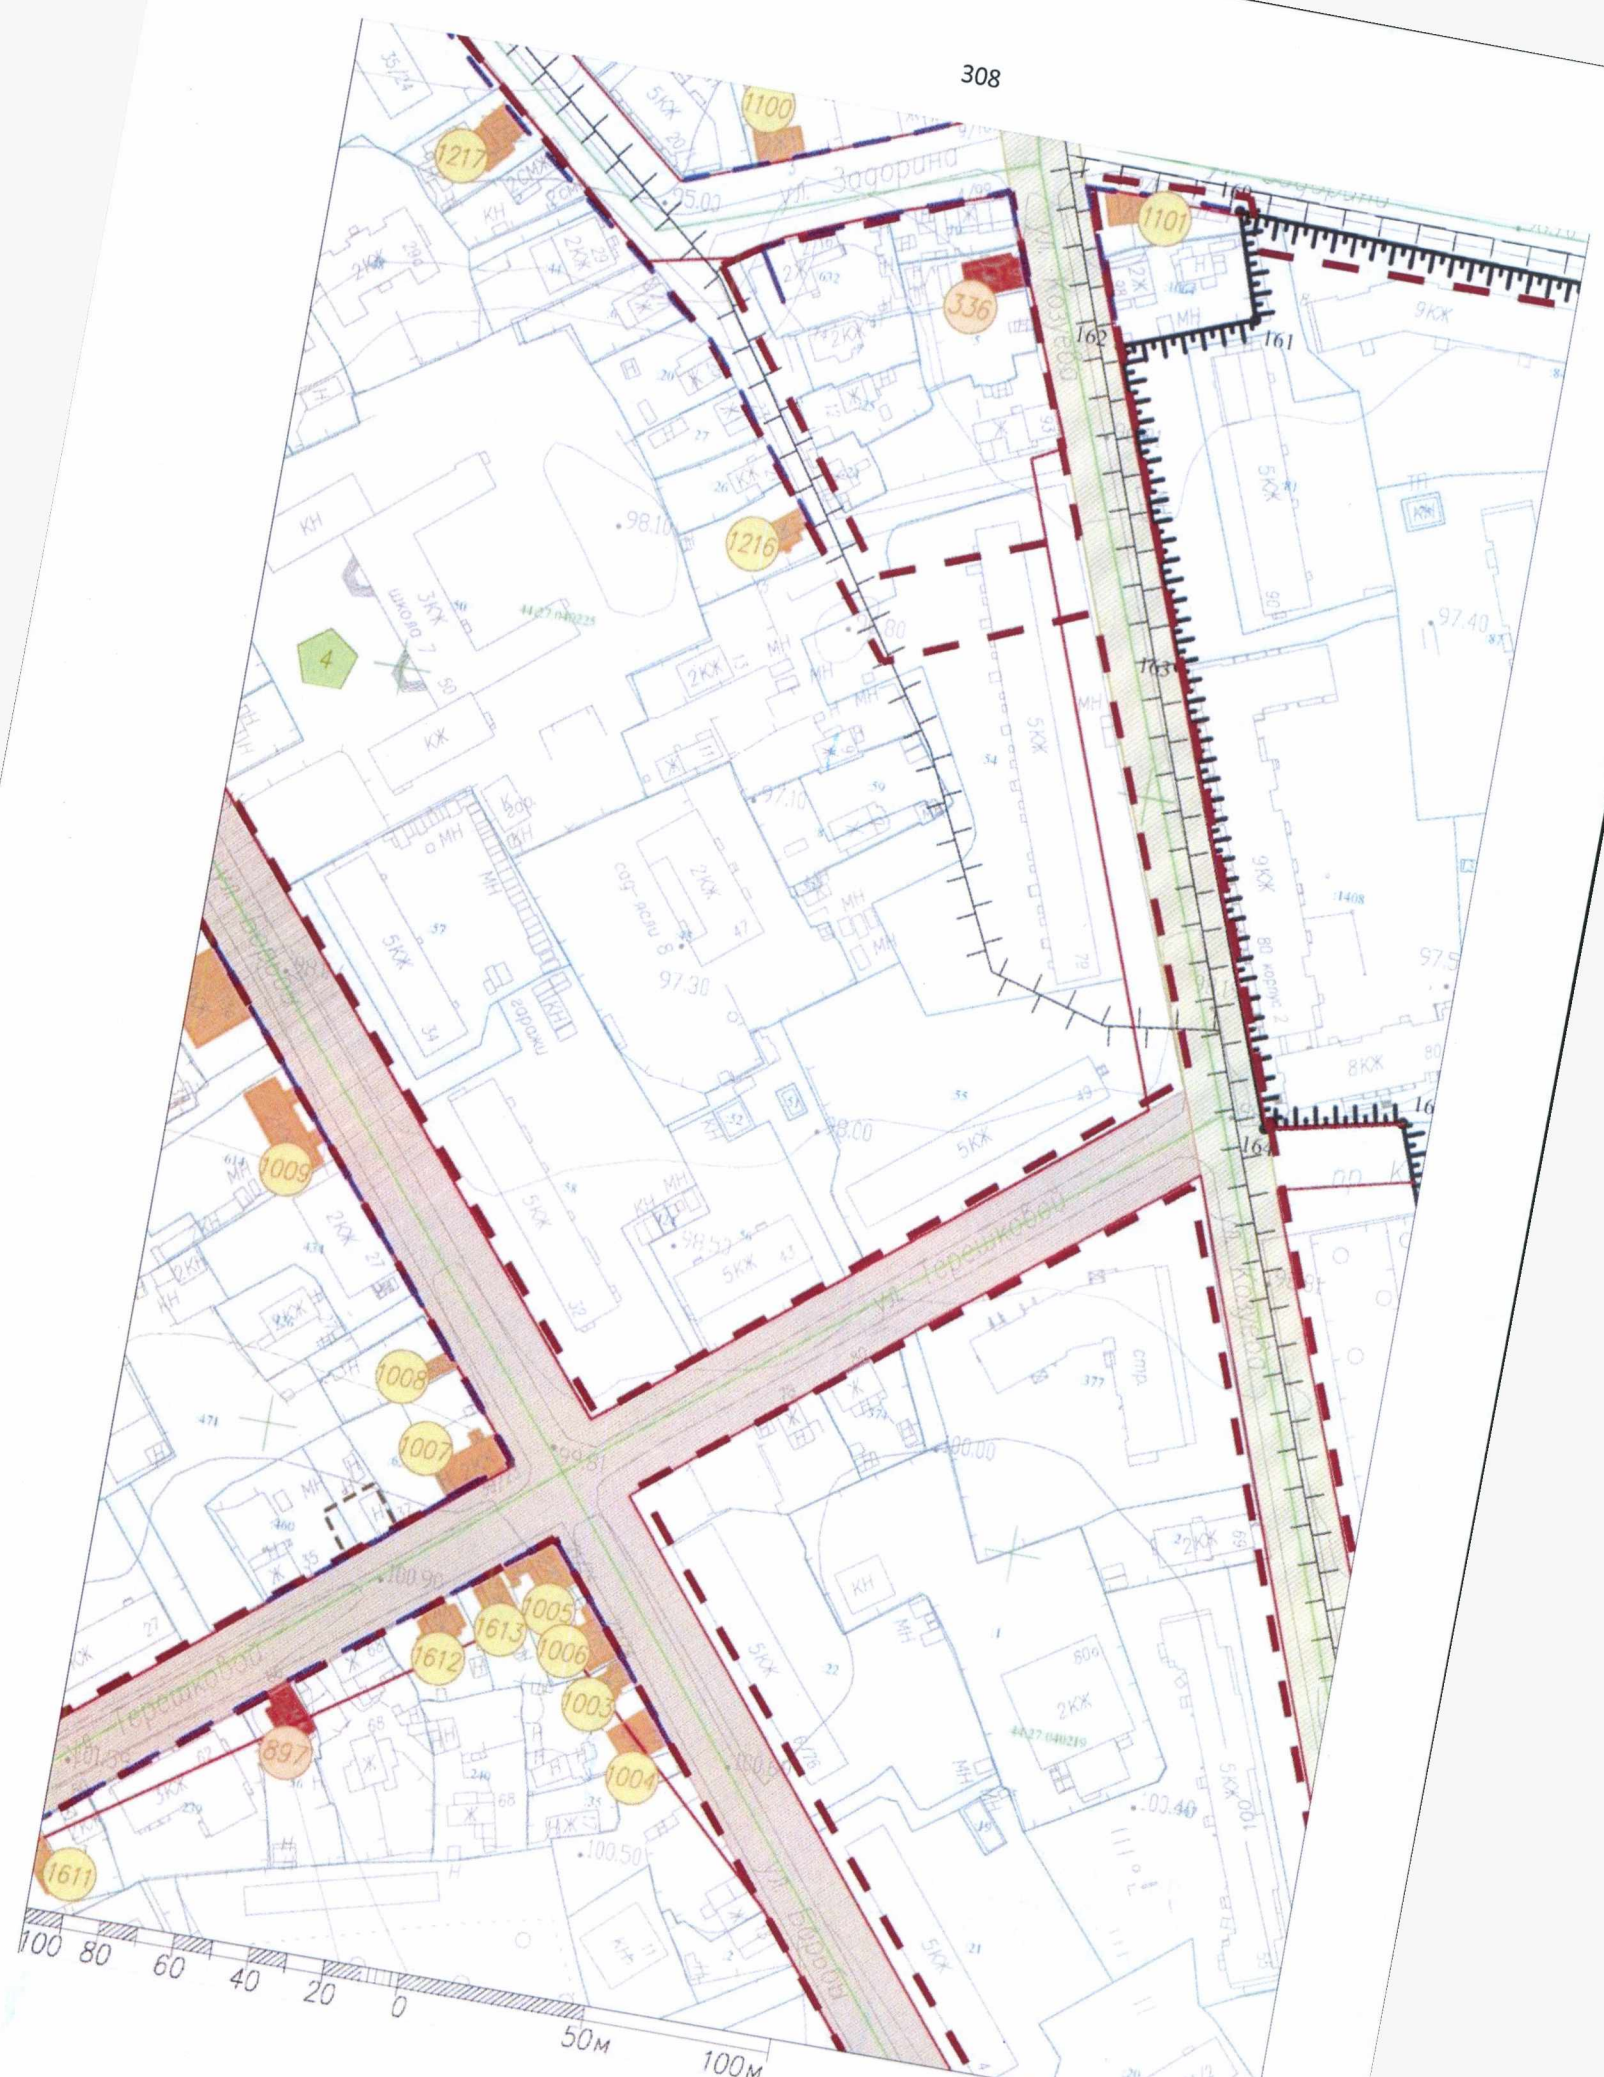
308

1100

1217

ул. Задорина

1101

160

161

162

336

ул. Козуева

9КЖ

5КЖ

1216

98.10

3КЖ

школа 7

4

КЖ

2КЖ

163

97.40

5КЖ

34

МН

97.10

2КЖ

сад-ясли 8

97.30

5КЖ

гаражи

9КЖ

80 корпус 2

8КЖ

164

1009

2КЖ

5КЖ

98.00

5КЖ

ул. Терешковой

5КЖ

1008

1007

99.87

стр.

100.00

1005

1613

1006

1612

1003

897

1004

ул. Терешковой

5КЖ

2КЖ

КН

МН

806

2КЖ

5КЖ

1611

100.50

ул. Боровая

5КЖ

100 80 60 40 20 0 50м 100м